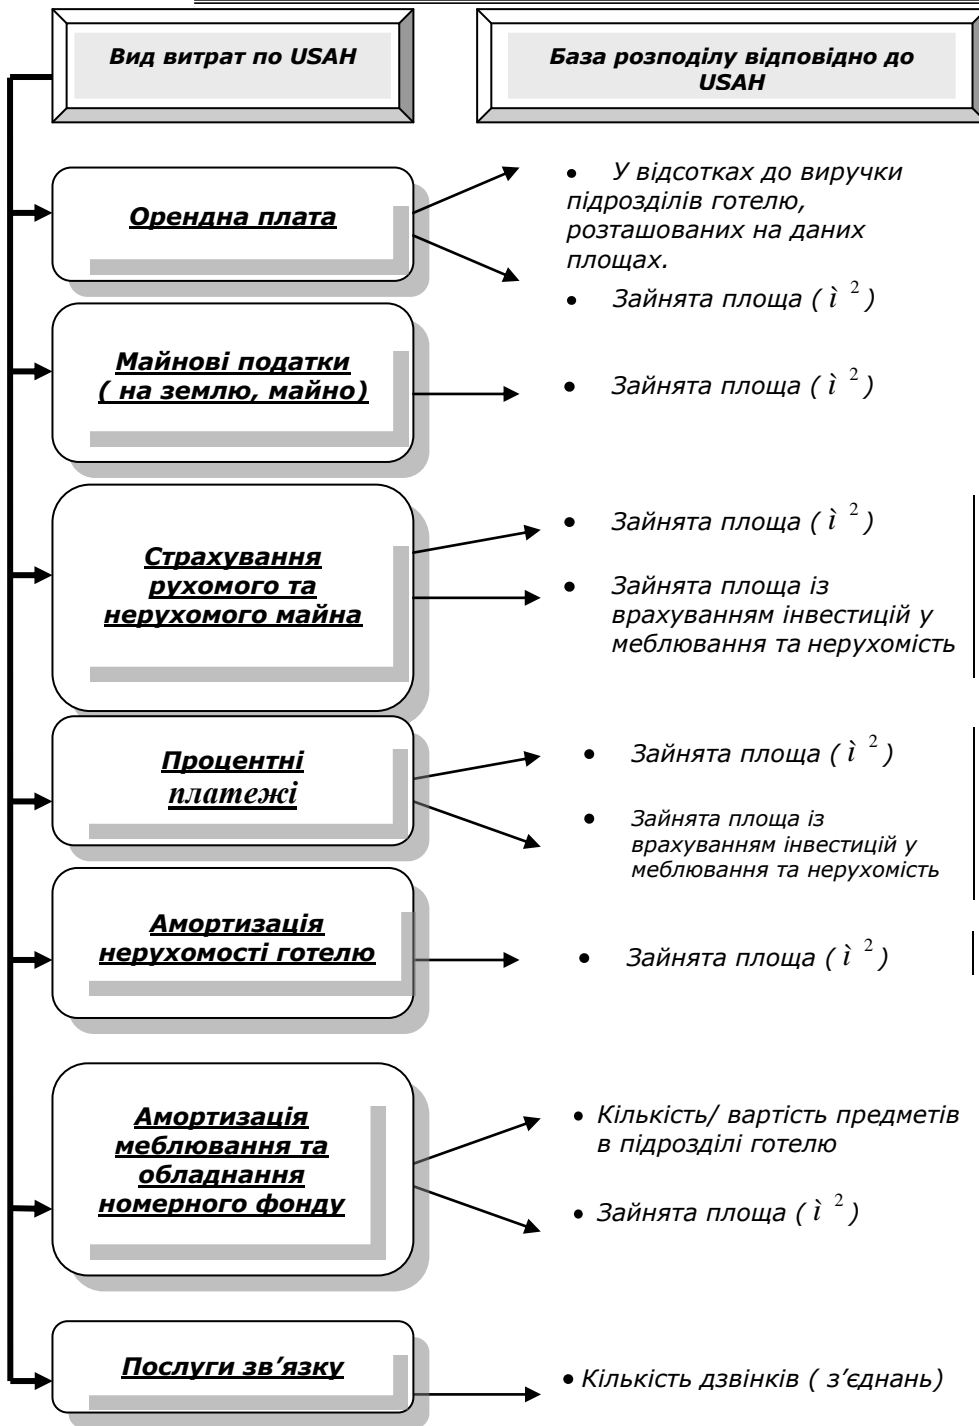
Вид витрат по USAH

База розподілу відповідно до USAH

Орендна плата

• У відсотках до виручки підрозділів готелю, розташованих на даних площах.

• Зайнята площа ( $ì^2$)

Майнові податки ( на землю, майно)

• Зайнята площа ( $ì^2$)

Страхування рухомого та нерухомого майна

• Зайнята площа ( $ì^2$)

• Зайнята площа із врахуванням інвестицій у меблювання та нерухомість

Процентні платежі

• Зайнята площа ( $ì^2$)

• Зайнята площа із врахуванням інвестицій у меблювання та нерухомість

Амортизація нерухомості готелю

• Зайнята площа ( $ì^2$)

Амортизація меблювання та обладнання номерного фонду

• Кількість/ вартість предметів в підрозділі готелю

• Зайнята площа ( $ì^2$)

Послуги зв'язку

• Кількість дзвінків ( з'єднань)